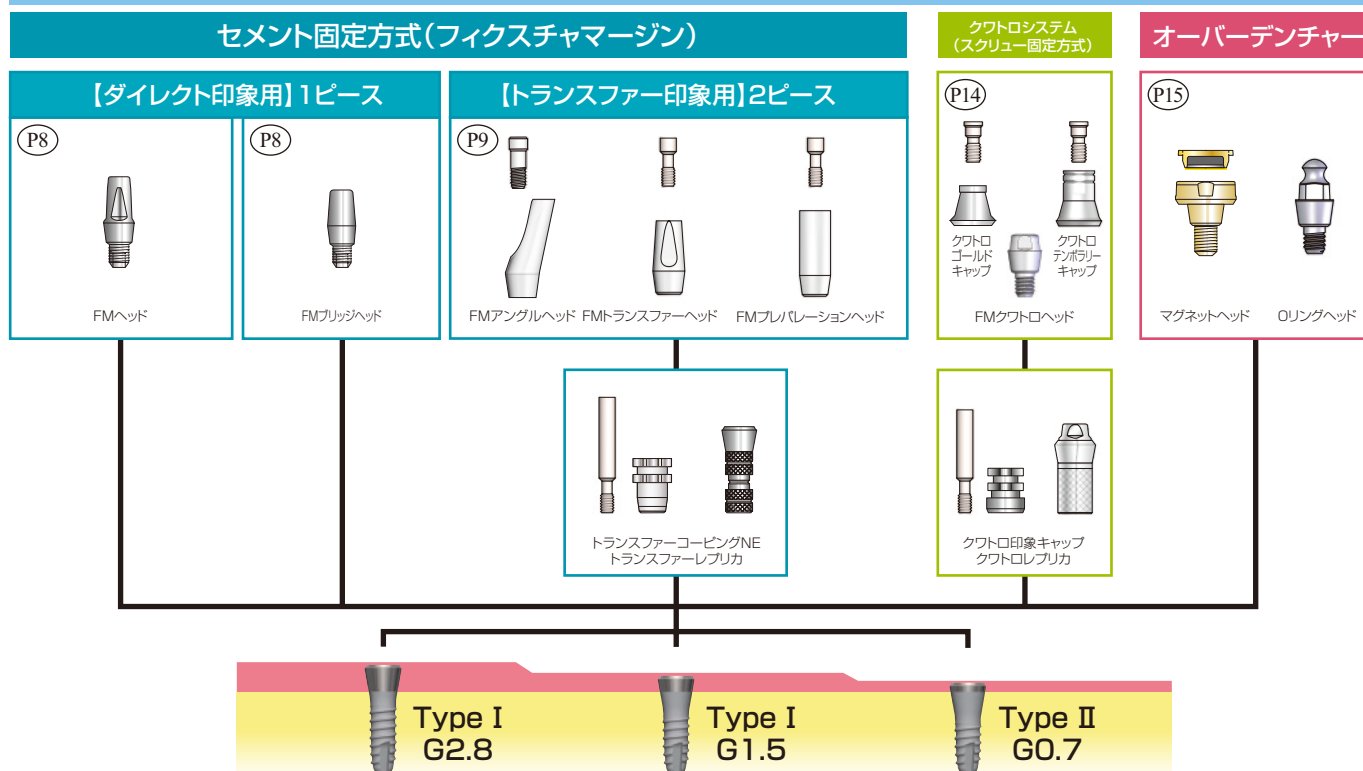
セメント固定方式（フィクスチャマージン）

【ダイレクト印象用】1ピース

P8

FMヘッド

P8

FMブリッジヘッド

【トランスファー印象用】2ピース

P9

FMアングルヘッド FMトランスファーヘッド FMプレパレーションヘッド

トランスファーコーピングNE
トランスファーレプリカ

クワトロシステム
（スクリュー固定方式）

P14

クワトロ
ゴールド
キャップ

クワトロ
テンポラリー
キャップ

FMクワトロヘッド

クワトロ印象キャップ
クワトロレプリカ

オーバーデンチャー

P15

マグネットヘッド

Oリングヘッド

Type I
G2.8

Type I
G1.5

Type II
G0.7